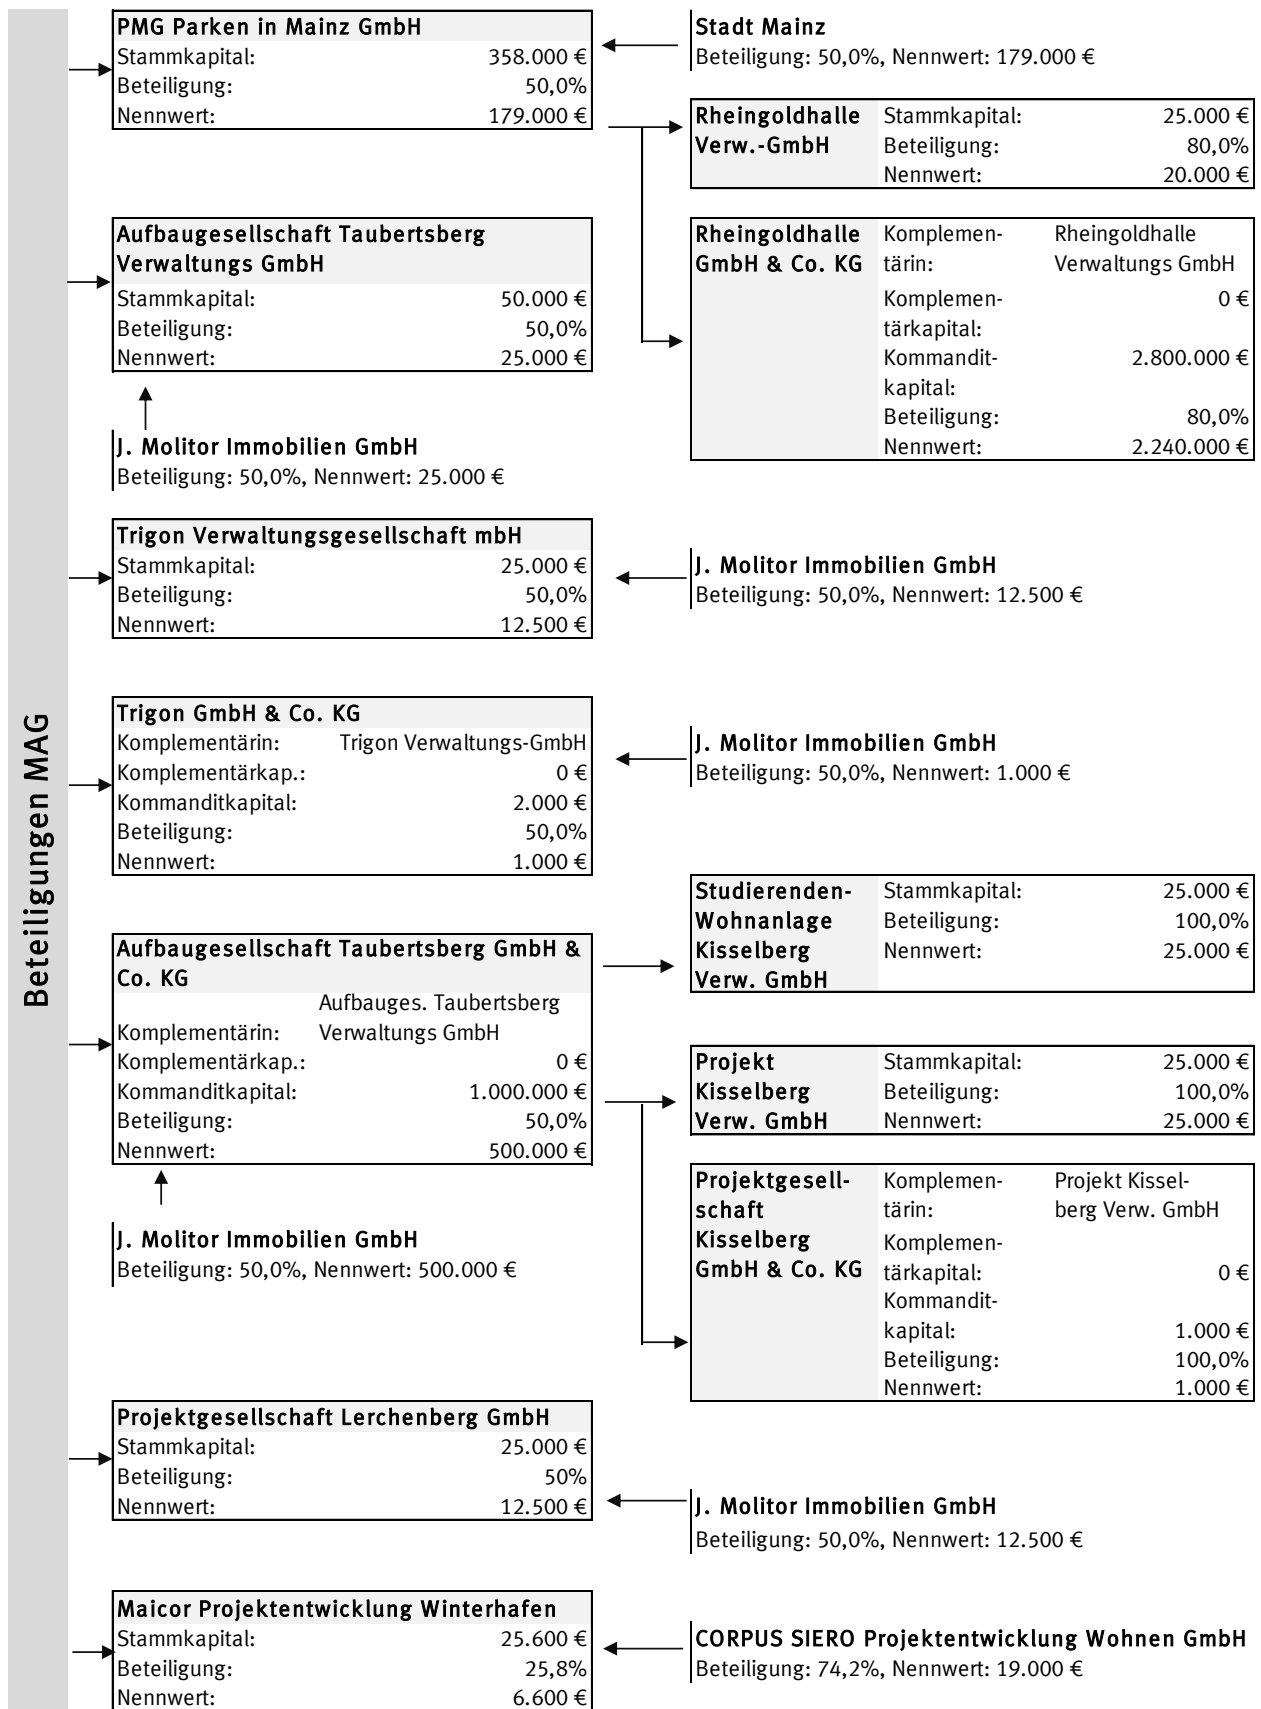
Beteiligungen MAG

PMG Parken in Mainz GmbH
Stammkapital: 358.000 €
Beteiligung: 50,0%
Nennwert: 179.000 €

Stadt Mainz
Beteiligung: 50,0%, Nennwert: 179.000 €

| Rheingoldhalle Verw.-GmbH | Stammkapital: | 25.000 € |
|---|---|---|
| | Beteiligung: | 80,0% |
| | Nennwert: | 20.000 € |

| Rheingoldhalle GmbH & Co. KG | Komplementärin: | Rheingoldhalle Verwaltungs GmbH |
|---|---|---|
| | Komplementärkapital: | 0 € |
| | Kommanditkapital: | 2.800.000 € |
| | Beteiligung: | 80,0% |
| | Nennwert: | 2.240.000 € |

Aufbaugesellschaft Taubertsberg Verwaltungs GmbH
Stammkapital: 50.000 €
Beteiligung: 50,0%
Nennwert: 25.000 €

J. Molitor Immobilien GmbH
Beteiligung: 50,0%, Nennwert: 25.000 €

Trigon Verwaltungsgesellschaft mbH
Stammkapital: 25.000 €
Beteiligung: 50,0%
Nennwert: 12.500 €

J. Molitor Immobilien GmbH
Beteiligung: 50,0%, Nennwert: 12.500 €

Trigon GmbH & Co. KG
Komplementärin: Trigon Verwaltungs-GmbH
Komplementärkap.: 0 €
Kommanditkapital: 2.000 €
Beteiligung: 50,0%
Nennwert: 1.000 €

J. Molitor Immobilien GmbH
Beteiligung: 50,0%, Nennwert: 1.000 €

| Studierenden-Wohnanlage Kisselberg Verw. GmbH | Stammkapital: | 25.000 € |
|---|---|---|
| | Beteiligung: | 100,0% |
| | Nennwert: | 25.000 € |

Aufbaugesellschaft Taubertsberg GmbH & Co. KG
Komplementärin: Aufbauges. Taubertsberg Verwaltungs GmbH
Komplementärkap.: 0 €
Kommanditkapital: 1.000.000 €
Beteiligung: 50,0%
Nennwert: 500.000 €

| Projekt Kisselberg Verw. GmbH | Stammkapital: | 25.000 € |
|---|---|---|
| | Beteiligung: | 100,0% |
| | Nennwert: | 25.000 € |

| Projektgesellschaft Kisselberg GmbH & Co. KG | Komplementärin: | Projekt Kisselberg Verw. GmbH |
|---|---|---|
| | Komplementärkapital: | 0 € |
| | Kommanditkapital: | 1.000 € |
| | Beteiligung: | 100,0% |
| | Nennwert: | 1.000 € |

J. Molitor Immobilien GmbH
Beteiligung: 50,0%, Nennwert: 500.000 €

Projektgesellschaft Lerchenberg GmbH
Stammkapital: 25.000 €
Beteiligung: 50%
Nennwert: 12.500 €

J. Molitor Immobilien GmbH
Beteiligung: 50,0%, Nennwert: 12.500 €

Maicor Projektentwicklung Winterhafen
Stammkapital: 25.600 €
Beteiligung: 25,8%
Nennwert: 6.600 €

CORPUS SIERO Projektentwicklung Wohnen GmbH
Beteiligung: 74,2%, Nennwert: 19.000 €